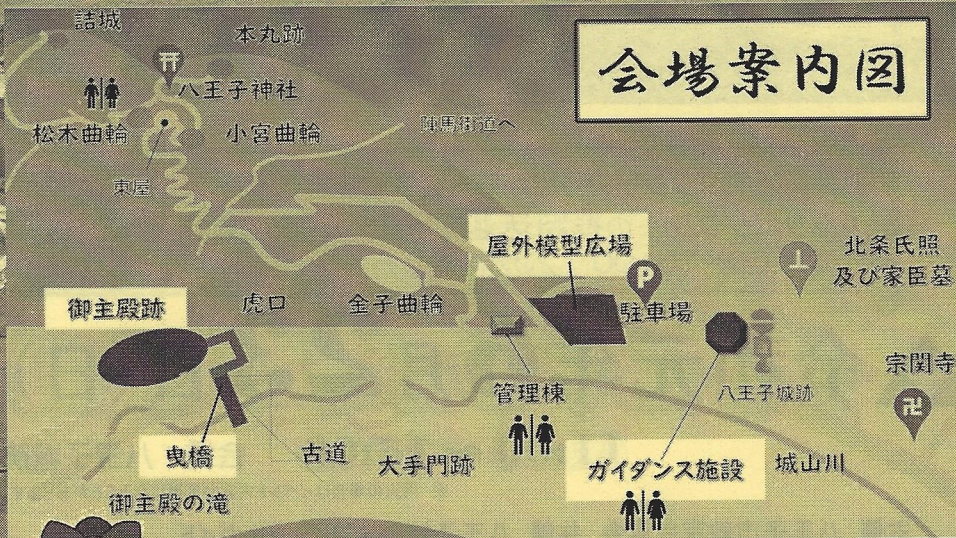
会場案内図

詰城

本丸跡

八王子神社

松木曲輪

小宮曲輪

陣馬街道へ

東屋

屋外模型広場

P

北条氏照及び家臣墓

御主殿跡

虎口

金子曲輪

駐車場

宗関寺

管理棟

八王子城跡

卍

曳橋

古道

大手門跡

ガイダンス施設

城山川

御主殿の滝